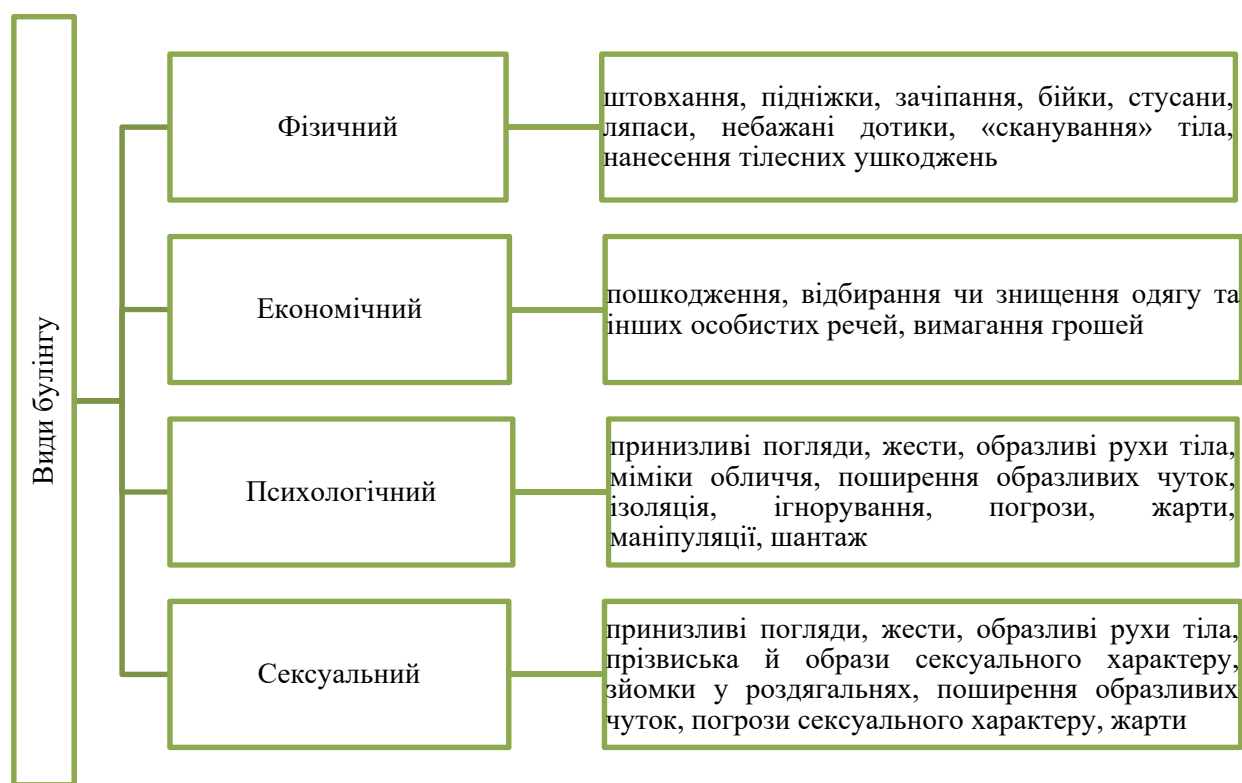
Види булінгу

Фізичний

штовхання, підніжки, зачіпання, бійки, стусани, ляпаси, небажані дотики, «сканування» тіла, нанесення тілесних ушкоджень

Економічний

пошкодження, відбирання чи знищення одягу та інших особистих речей, вимагання грошей

Психологічний

принизливі погляди, жести, образливі рухи тіла, міміки обличчя, поширення образливих чуток, ізоляція, ігнорування, погрози, жарти, маніпуляції, шантаж

Сексуальний

принизливі погляди, жести, образливі рухи тіла, прізвиська й образи сексуального характеру, зйомки у роздягальнях, поширення образливих чуток, погрози сексуального характеру, жарти